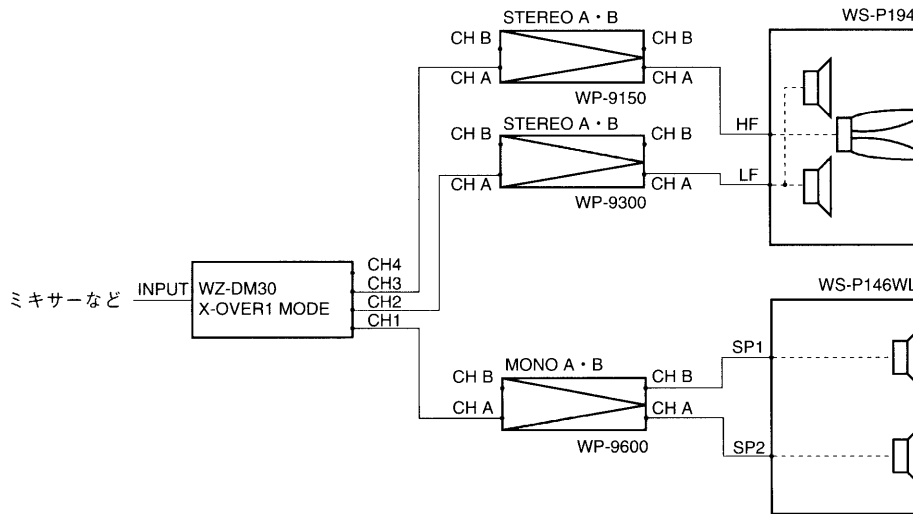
STEREO A・B
CH B
CH B
CH A
CH A
WP-9150
WS-P194

STEREO A・B
CH B
CH B
CH A
CH A
WP-9300
HF
LF

ミキサーなど
INPUT
WZ-DM30
X-OVER1 MODE
CH4
CH3
CH2
CH1

WS-P146WL

MONO A・B
CH B
CH B
CH A
CH A
WP-9600
SP1
SP2